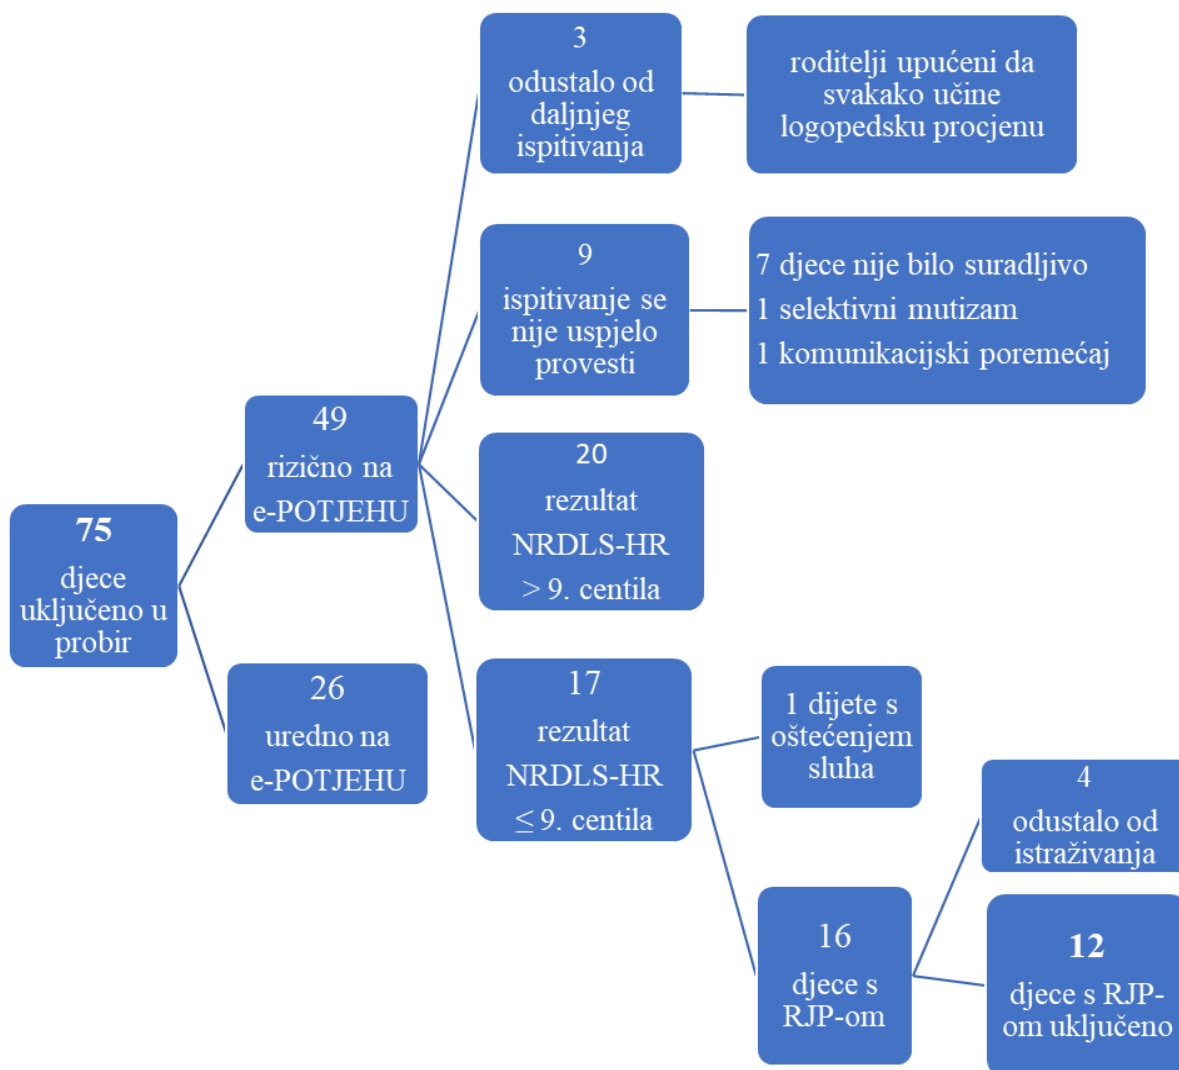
75
djece uključeno u probir

49
rizično na e-POTJEHU

26
uredno na e-POTJEHU

3
odustalo od daljnjeg ispitivanja

roditelji upućeni da svakako učine logopedsku procjenu

9
ispitivanje se nije uspjelo provesti

7 djece nije bilo suradljivo
1 selektivni mutizam
1 komunikacijski poremećaj

20
rezultat NRDLS-HR > 9. centila

17
rezultat NRDLS-HR ≤ 9. centila

1 dijete s oštećenjem sluha

16
djece s RJP-om

4
odustalo od istraživanja

12
djece s RJP-om uključeno